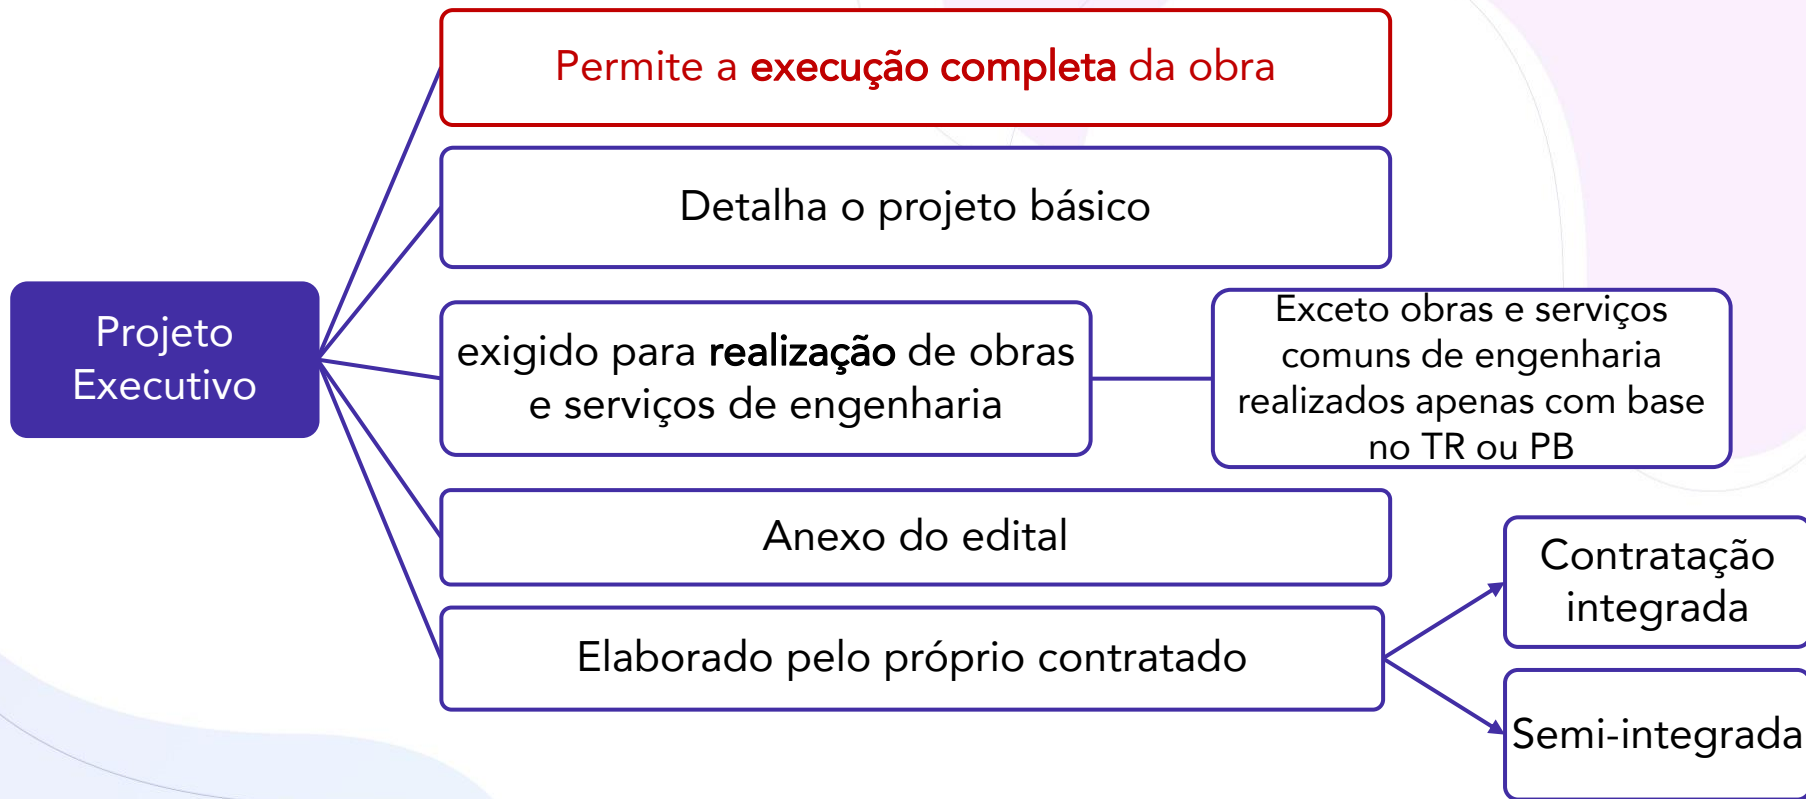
Projeto Executivo

Permite a **execução completa** da obra

Detalha o projeto básico

exigido para **realização** de obras e serviços de engenharia

Exceto obras e serviços comuns de engenharia realizados apenas com base no TR ou PB

Anexo do edital

Elaborado pelo próprio contratado

Contratação integrada

Semi-integrada